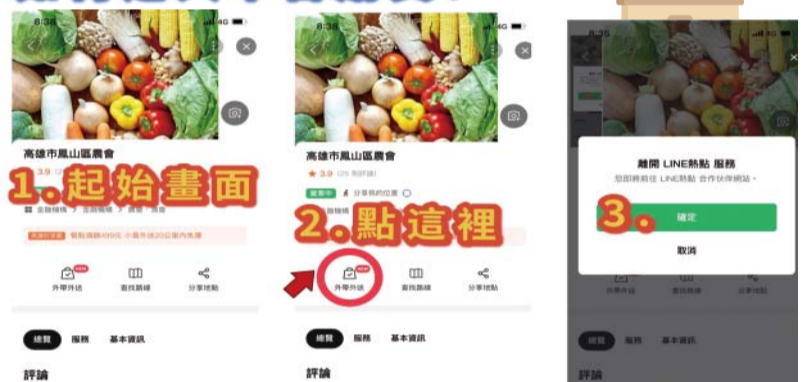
8:36
高雄市鳳山區農會
3.9
1.起始畫面
外帶外送
查找路線
分享地點
總覽
服務
基本資訊
評論

高雄市鳳山區農會
3.9 (25 則評論)
營業中
分享我的位置
2.點這裡
外帶外送
查找路線
分享地點
總覽
服務
基本資訊
評論

8:36
離開 LINE熱點 服務
您即將前往 LINE熱點 合作夥伴網站。
3.
確定
取消
外帶外送
查找路線
分享地點
總覽
服務
基本資訊
評論